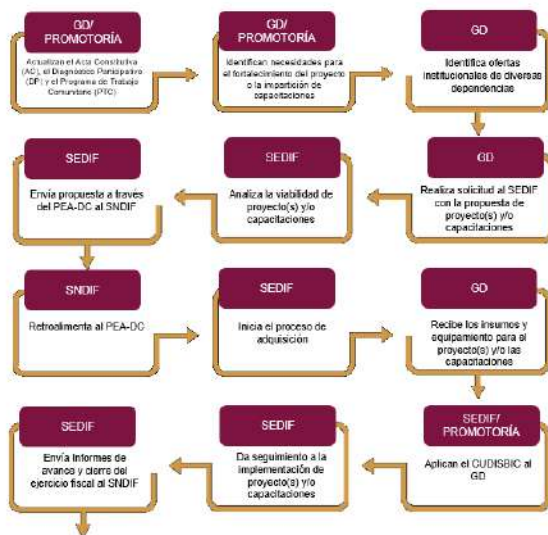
GD/ PROMOTORÍA

Actualizan el Acta Constitutiva (AC), el Diagnóstico Participativo (DP) y el Programa de Trabajo Comunitario (PTC)

GD/ PROMOTORÍA

Identifican necesidades para el fortalecimiento del proyecto o la impartición de capacitaciones

GD

Identifica ofertas institucionales de diversas dependencias

SEDIF

Envía propuesta a través del PEA-DC al SNDIF

SEDIF

Analiza la viabilidad de proyecto(s) y/o capacitaciones

GD

Realiza solicitud al SEDIF con la propuesta de proyecto(s) y/o capacitaciones

SNDIF

Retroalimenta al PEA-DC

SEDIF

Inicia el proceso de adquisición

GD

Recibe los insumos y equipamiento para el proyecto(s) y/o las capacitaciones

SEDIF

Envía informes de avance y cierre del ejercicio fiscal al SNDIF

SEDIF

Da seguimiento a la implementación de proyecto(s) y/o capacitaciones

SEDIF/ PROMOTORÍA

Aplican el CUDISBIC al GD